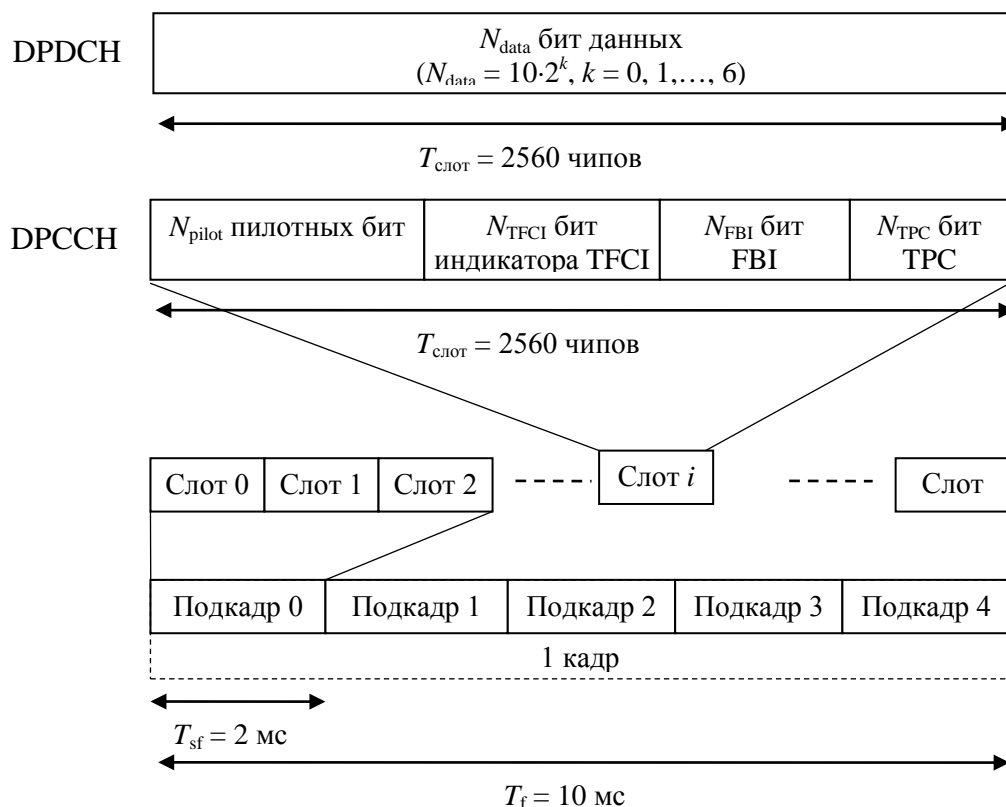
DPDCH

$N_{\text{data}}$ бит данных ($N_{\text{data}} = 10 \cdot 2^k$, $k = 0, 1, \dots, 6$)

$T_{\text{слот}} = 2560$ чипов

DPCCH

$N_{\text{pilot}}$ пилотных бит

$N_{\text{TFCI}}$ бит индикатора TFCI

$N_{\text{FBI}}$ бит FBI

$N_{\text{TPC}}$ бит TPC

$T_{\text{слот}} = 2560$ чипов

Слот 0

Слот 1

Слот 2

Слот $i$

Слот

Подкадр 0

Подкадр 1

Подкадр 2

Подкадр 3

Подкадр 4

1 кадр

$T_{\text{sf}} = 2$ мс

$T_{\text{f}} = 10$ мс